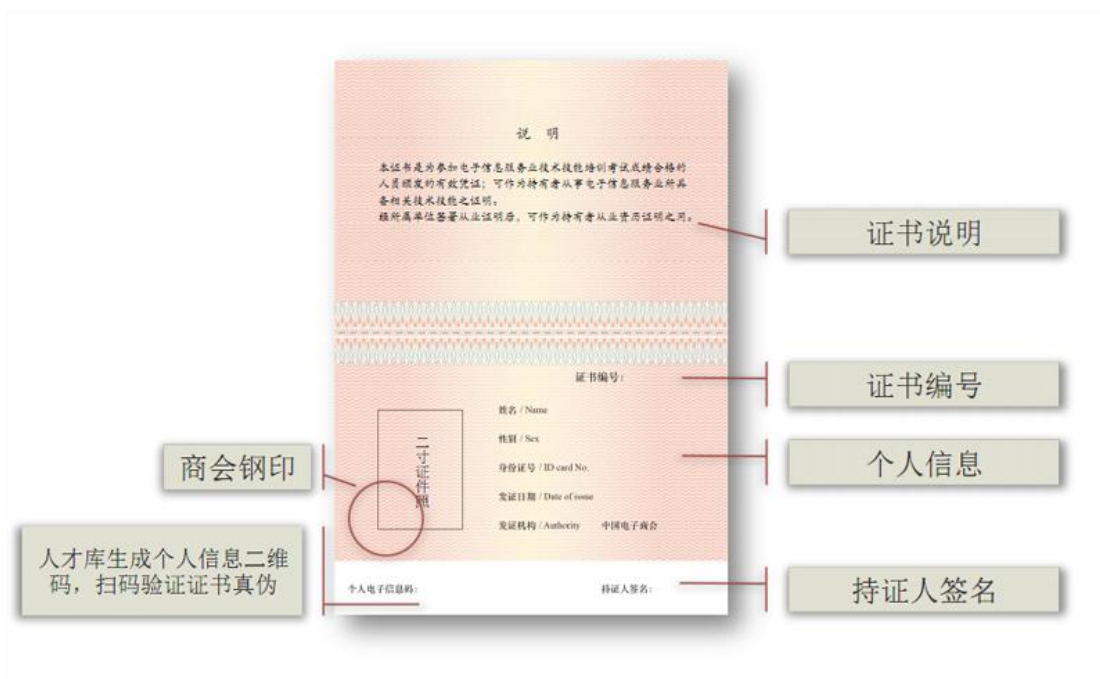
说　明

本证书是为参加电子信息服务业技术技能培训考试成绩合格的人员颁发的有效凭证；可作为持有者从事电子信息服务业所具备相关技术技能之证明。

经所属单位签署从业证明后，可作为持有者从业资历证明之用。

证书说明

证书编号：

证书编号

姓名 / Name

性别 / Sex

身份证号 / ID card No.

发证日期 / Date of issue

发证机构 / Authority　中国电子商会

个人信息

二寸证件照

商会钢印

人才库生成个人信息二维码，扫码验证证书真伪

个人电子信息码：

持证人签名：

持证人签名